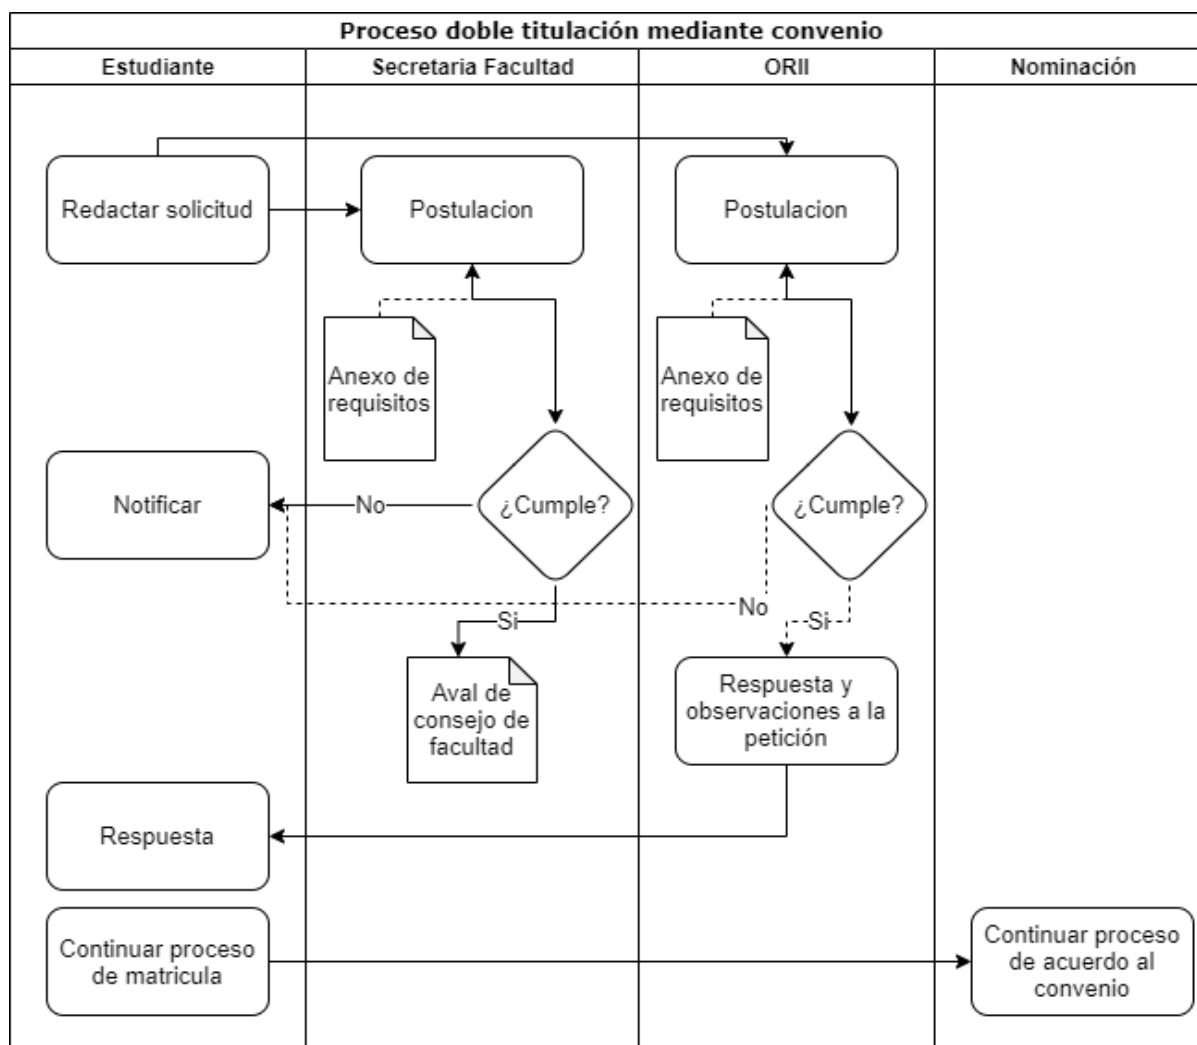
Proceso doble titulación mediante convenio

| Estudiante | Secretaria Facultad | ORII | Nominación |
|---|---|---|---|

Redactar solicitud

Postulacion

Postulacion

Anexo de requisitos

Anexo de requisitos

Notificar

No

¿Cumple?

¿Cumple?

No

Si

Si

Aval de consejo de facultad

Respuesta y observaciones a la petición

Respuesta

Continuar proceso de matricula

Continuar proceso de acuerdo al convenio